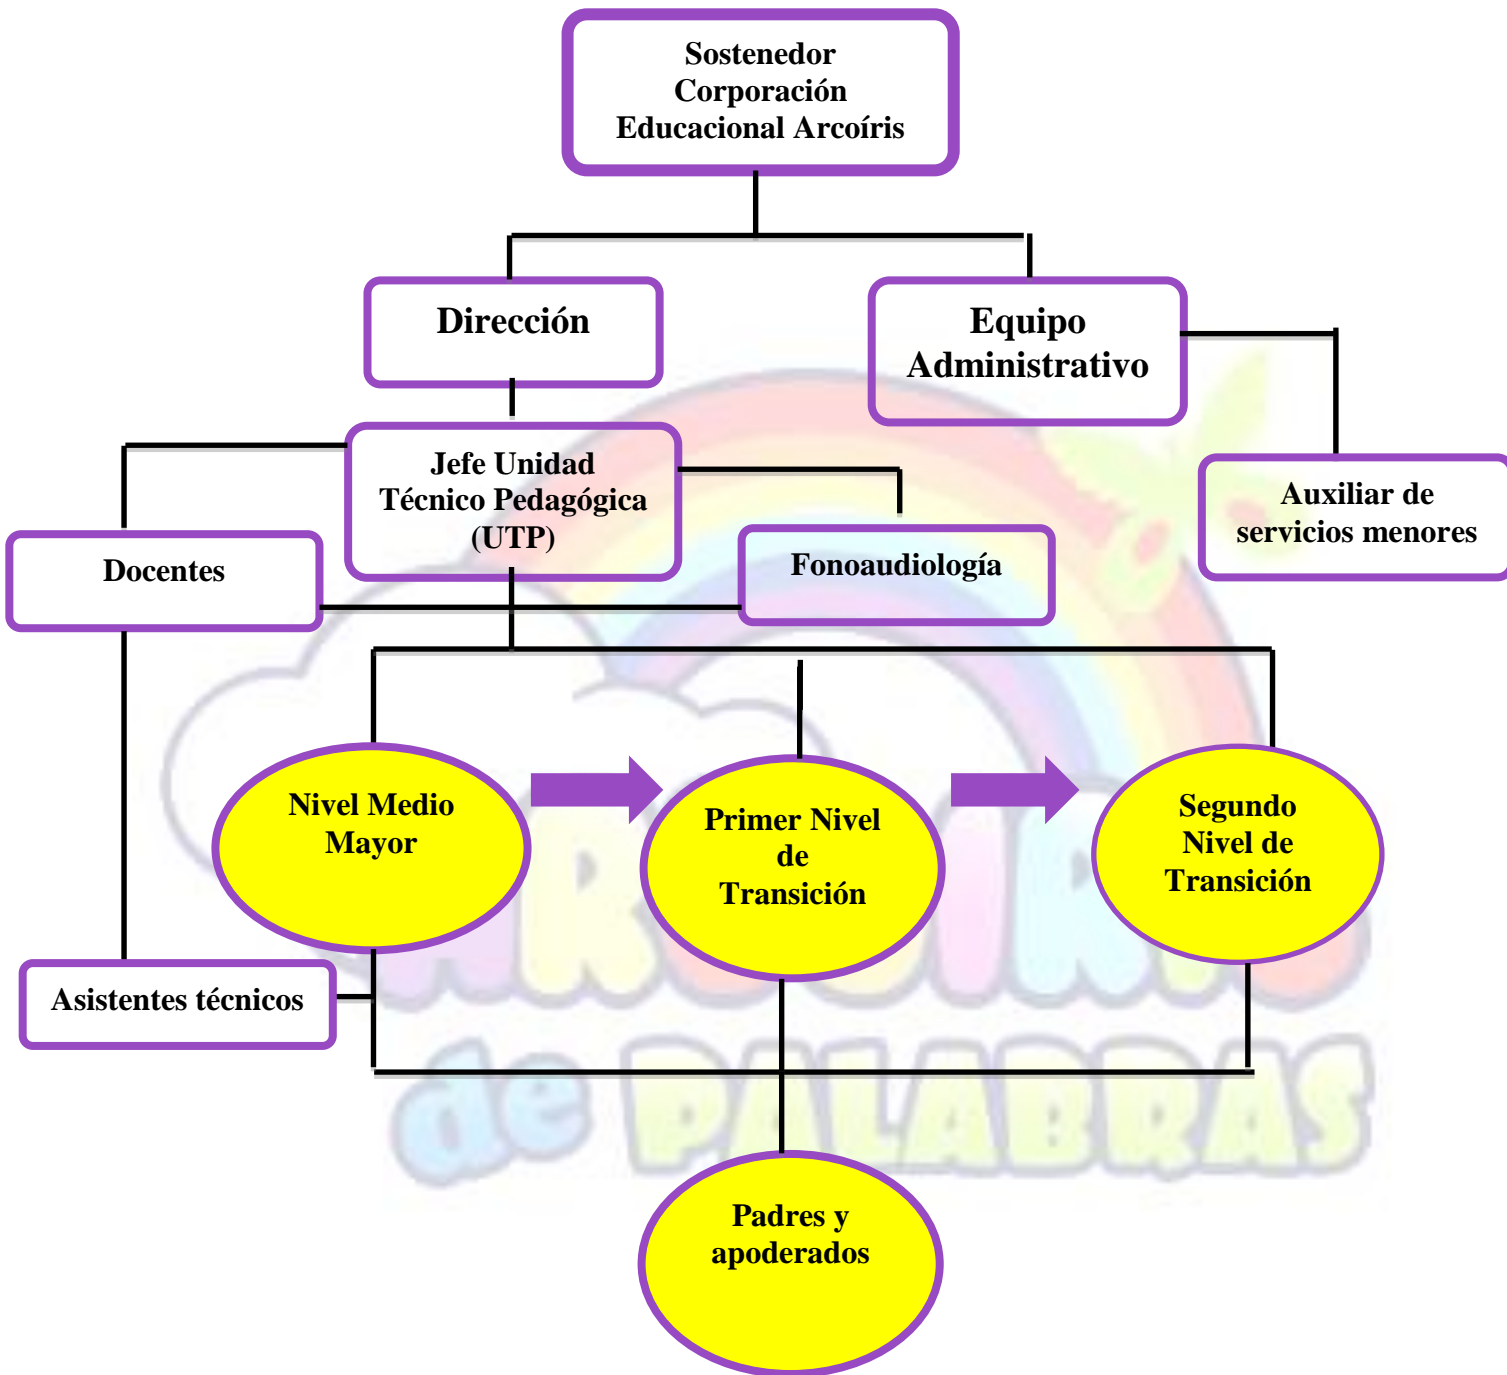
Sostenedor
Corporación
Educacional Arcoíris

Dirección

Equipo
Administrativo

Jefe Unidad
Técnico Pedagógica
(UTP)

Auxiliar de
servicios menores

Docentes

Fonoaudiología

Nivel Medio
Mayor

Primer Nivel
de
Transición

Segundo
Nivel de
Transición

Asistentes técnicos

Arcoíris
de PALABRAS

Padres y
apoderados